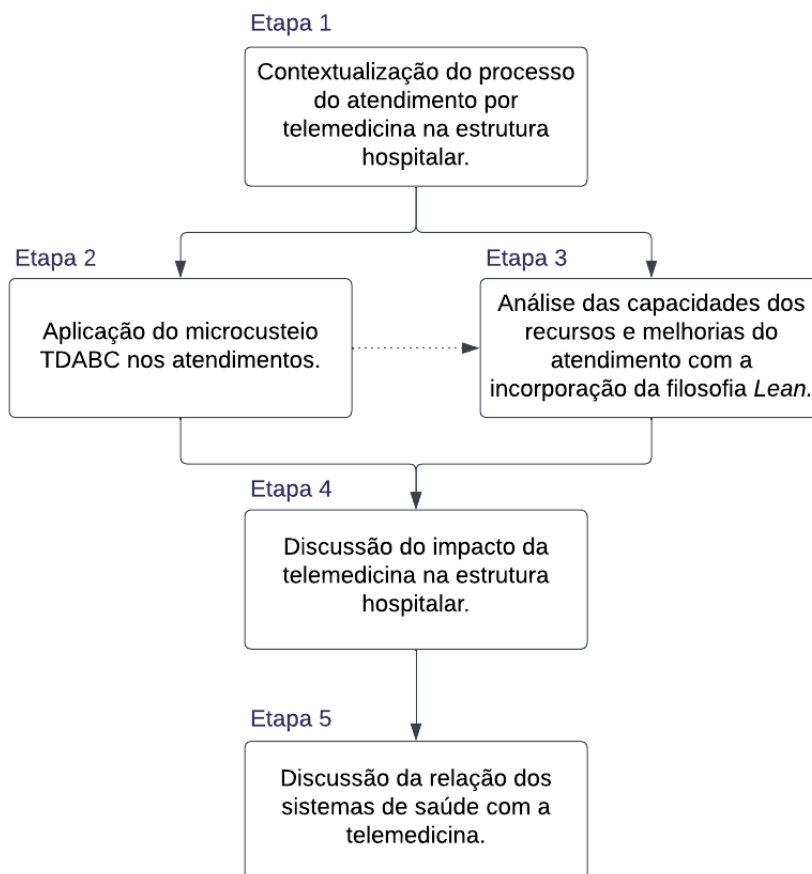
Etapa 1

Contextualização do processo do atendimento por telemedicina na estrutura hospitalar.

Etapa 2

Aplicação do microcusteio TDABC nos atendimentos.

Etapa 3

Análise das capacidades dos recursos e melhorias do atendimento com a incorporação da filosofia Lean.

Etapa 4

Discussão do impacto da telemedicina na estrutura hospitalar.

Etapa 5

Discussão da relação dos sistemas de saúde com a telemedicina.